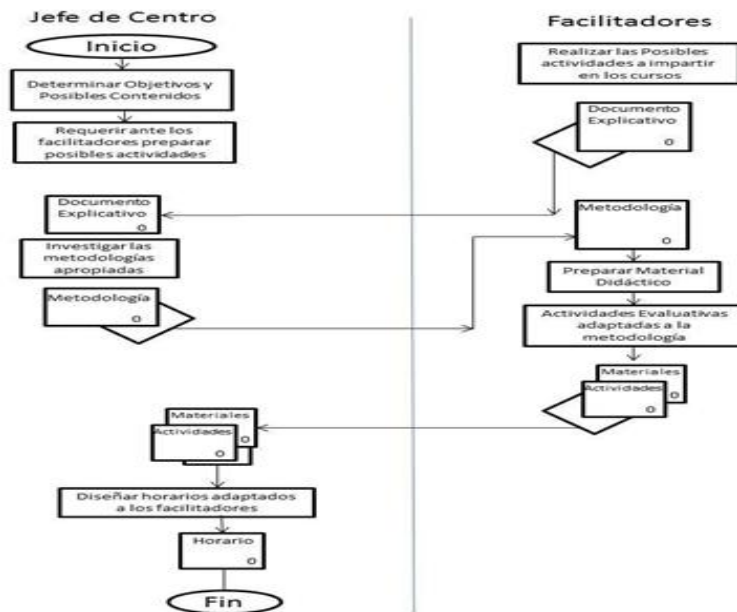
Jefe de Centro

Inicio

Determinar Objetivos y Posibles Contenidos

Requerir ante los facilitadores preparar posibles actividades

Documento Explicativo
0

Investigar las metodologías apropiadas

Metodología
0

Materiales
Actividades
0

Diseñar horarios adaptados a los facilitadores

Horario
0

Fin

Facilitadores

Realizar las Posibles actividades a impartir en los cursos

Documento Explicativo
0

Metodología
0

Preparar Material Didáctico

Actividades Evaluativas adaptadas a la metodología

Materiales
Actividades
0
0